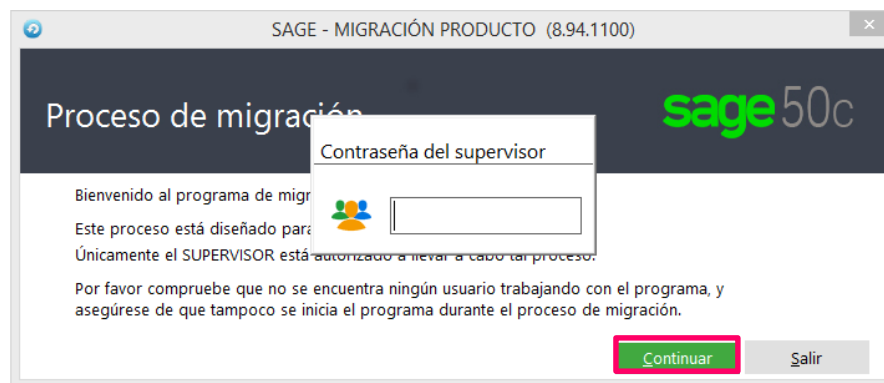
SAGE - MIGRACIÓN PRODUCTO (8.94.1100)

Proceso de migración

sage 50c

Contraseña del supervisor

Bienvenido al programa de migr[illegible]

Este proceso está diseñado para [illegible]

Únicamente el SUPERVISOR está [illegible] a llevar a cabo tal proceso.

Por favor compruebe que no se encuentra ningún usuario trabajando con el programa, y asegúrese de que tampoco se inicia el programa durante el proceso de migración.

Continuar

Salir